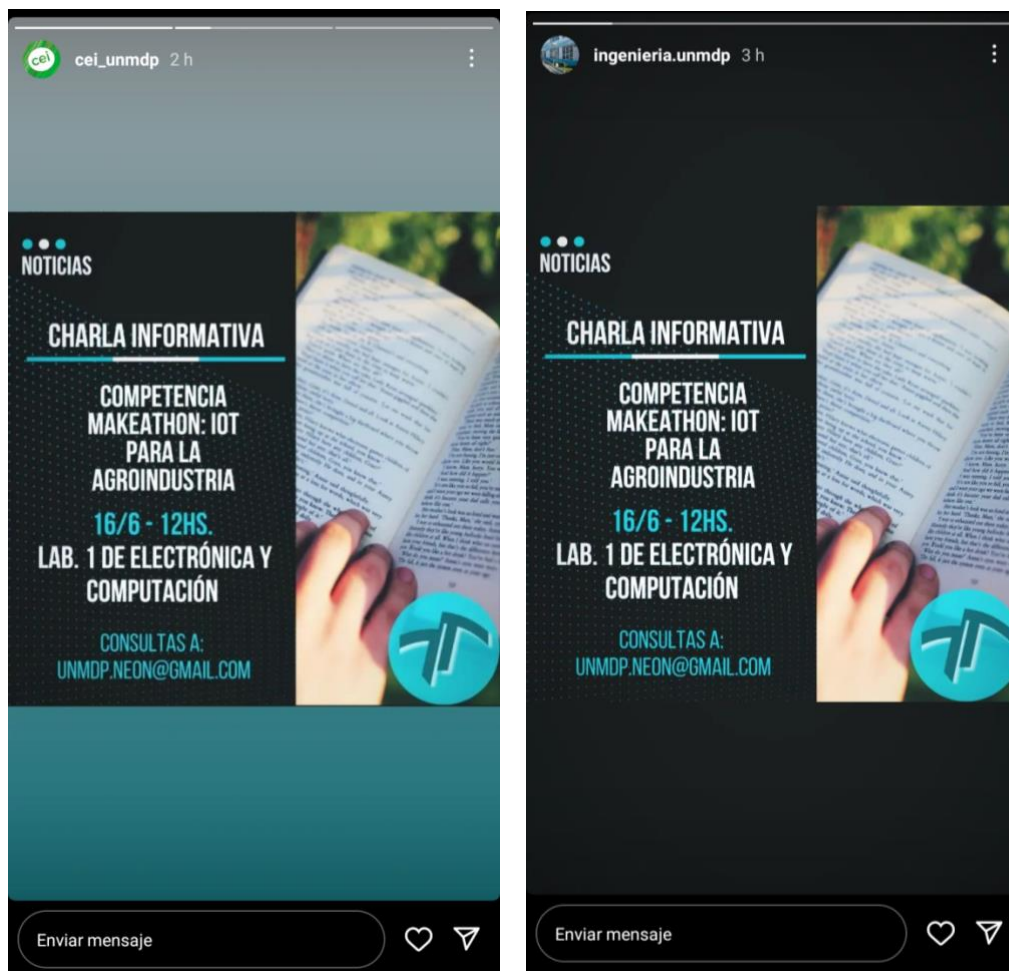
cei

cei_unmdp 2 h

NOTICIAS

CHARLA INFORMATIVA

COMPETENCIA MAKEATHON: IOT PARA LA AGROINDUSTRIA

16/6 - 12HS.

LAB. 1 DE ELECTRÓNICA Y COMPUTACIÓN

CONSULTAS A: UNMDP.NEON@GMAIL.COM

Enviar mensaje

ingenieria.unmdp 3 h

NOTICIAS

CHARLA INFORMATIVA

COMPETENCIA MAKEATHON: IOT PARA LA AGROINDUSTRIA

16/6 - 12HS.

LAB. 1 DE ELECTRÓNICA Y COMPUTACIÓN

CONSULTAS A: UNMDP.NEON@GMAIL.COM

Enviar mensaje